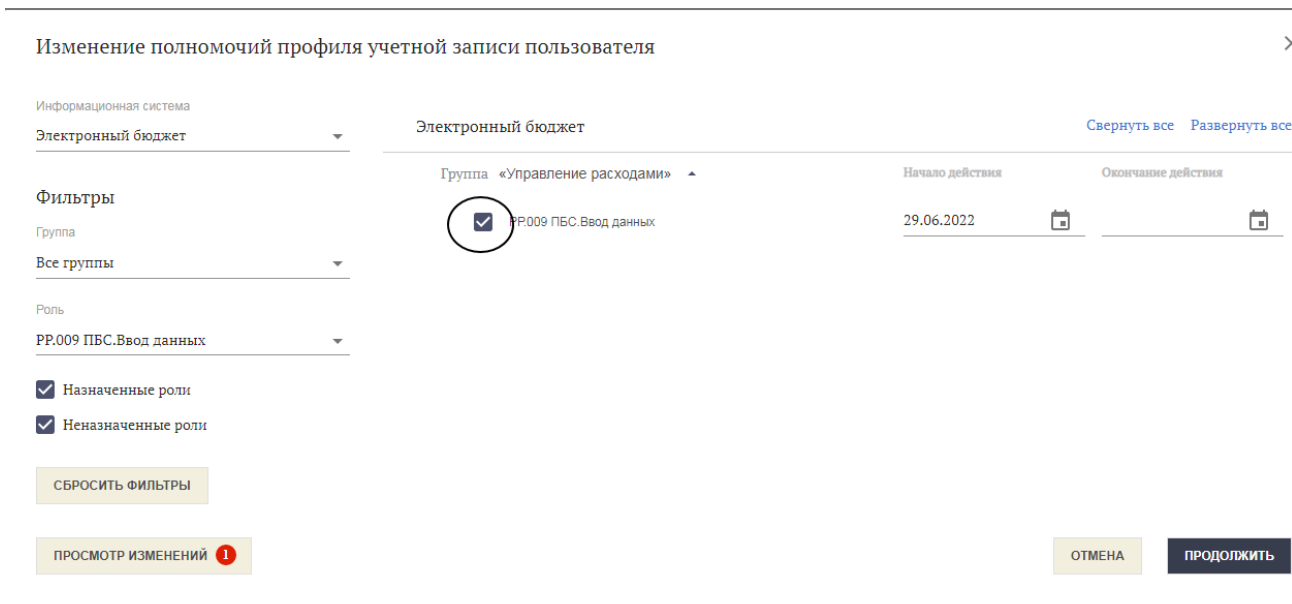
Изменение полномочий профиля учетной записи пользователя

Информационная система
Электронный бюджет

Фильтры
Группа
Все группы

Роль
РР.009 ПБС.Ввод данных

Назначенные роли
Неназначенные роли

СБРОСИТЬ ФИЛЬТРЫ

ПРОСМОТР ИЗМЕНЕНИЙ 1

Электронный бюджет
Свернуть все Развернуть все

Группа «Управление расходами»
Начало действия
Окончание действия

РР.009 ПБС.Ввод данных
29.06.2022

ОТМЕНА
ПРОДОЛЖИТЬ